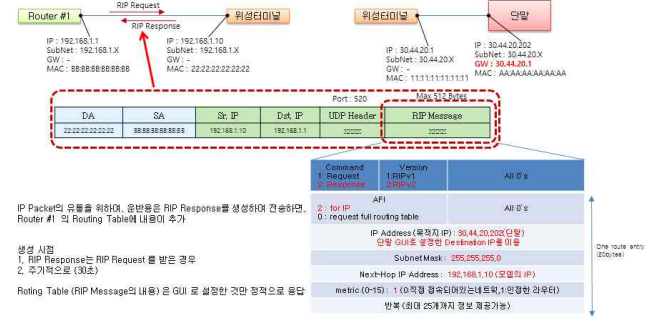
Router #1

RIP Request

RIP Response

위성터미널

IP : 192.168.1.1
SubNet : 192.168.1.X
GW : -
MAC : 88:88:88:88:88:88

IP : 192.168.1.10
SubNet : 192.168.1.X
GW : -
MAC : 22:22:22:22:22:22

위성터미널

단말

IP : 30.44.20.1
SubNet : 30.44.20.X
GW : -
MAC : 11:11:11:11:11:11

IP : 30.44.20.202
SubNet : 30.44.20.X
GW : 30.44.20.1
MAC : AA:AA:AA:AA:AA:AA

Port : 520

Max 512 Bytes

| DA | SA | Sr. IP | Dst. IP | UDP Header | RIP Message |
|---|---|---|---|---|---|
| 22:22:22:22:22:22 | 88:88:88:88:88:88 | 192.168.1.10 | 192.168.1.1 | zzzzzz | zzzzzz |

| Command<br>1: Request<br>2: Response | Version<br>1:RIPv1<br>2:RIPv2 | All 0's |
|---|---|---|
| AFI<br>2 : for IP<br>0 : request full routing table | | All 0's |
| IP Address (목적지 IP) : 30.44.20.202(단말)<br>단말 GUI로 설정한 Destination IP를 이용 | | |
| Subnet Mask : 255.255.255.0 | | |
| Next-Hop IP Address : 192.168.1.10 (모뎀의 IP) | | |
| metric (0~15) : 1 (0:직접 접속되어있는네트웍,1:인접한 라우터) | | |
| 반복 (최대 25개까지 정보 제공가능) | | |

One route entry (20bytes)

IP Packet의 유통을 위하여, 응반용은 RIP Response를 생성하여 전송하면, Router #1 의 Routing Table에 내용이 추가

생성 시점
1. RIP Response는 RIP Request 를 받은 경우
2. 주기적으로 (30초)

Roting Table (RIP Message의 내용) 은 GUI 로 설정한 것만 정적으로 응답